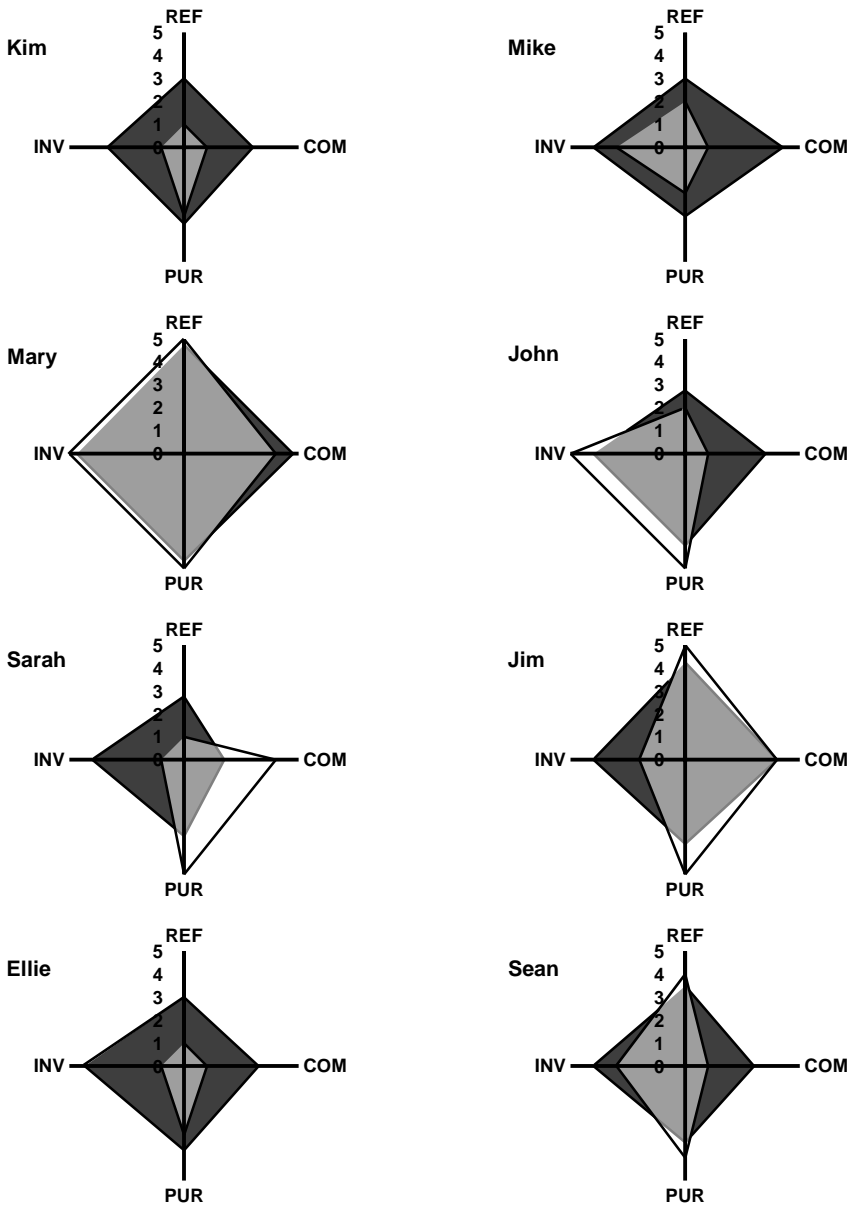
Kim
REF
5
4
3
2
1
0
INV
COM
PUR

Mike
REF
5
4
3
2
1
0
INV
COM
PUR

Mary
REF
5
4
3
2
1
0
INV
COM
PUR

John
REF
5
4
3
2
1
0
INV
COM
PUR

Sarah
REF
5
4
3
2
1
0
INV
COM
PUR

Jim
REF
5
4
3
2
1
0
INV
COM
PUR

Ellie
REF
5
4
3
2
1
0
INV
COM
PUR

Sean
REF
5
4
3
2
1
0
INV
COM
PUR